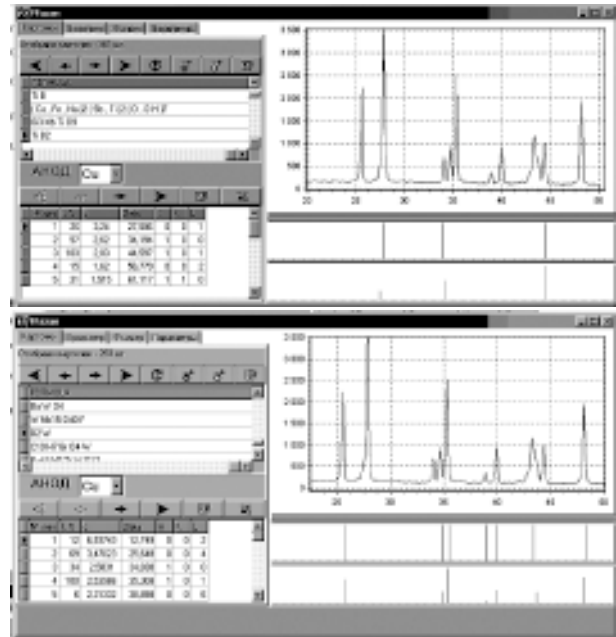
Фазы

Карточки | Вещество | Фазы | Параметры

Отобрано карточек : 160 шт

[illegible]

5.0

Cu Fe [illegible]

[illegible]

5.82

Ан.(Ш) Cu

| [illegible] | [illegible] | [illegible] | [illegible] | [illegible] | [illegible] | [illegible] |
|---|---|---|---|---|---|---|
| 1 | 30 | 3,26 | 27,390 | 0 | 0 | 1 |
| 2 | 97 | 2,62 | 34,190 | 1 | 0 | 0 |
| 3 | 100 | 2,63 | 48,597 | 1 | 0 | 1 |
| 4 | 15 | 1,82 | 50,770 | 0 | 0 | 2 |
| 5 | 31 | 1,563 | 61,117 | 1 | 1 | 0 |

3 500
3 000
2 500
2 000
1 500
1 000
500
0

20 30 40 50 60

Фазы

Карточки | Вещество | Фазы | Параметры

Отобрано карточек : 250 шт

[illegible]

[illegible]

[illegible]

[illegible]

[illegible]

Ан.(Ш) Cu

| № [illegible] | I | d | 2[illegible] | h | k | l |
|---|---|---|---|---|---|---|
| 1 | 12 | 6,33740 | 12,790 | 0 | 0 | 2 |
| 2 | 69 | 3,47623 | 25,548 | 0 | 0 | 4 |
| 3 | 34 | 2,5631 | 34,000 | 1 | 0 | 0 |
| 4 | 100 | 2,32086 | 35,300 | 1 | 0 | 1 |
| 5 | 6 | 2,21332 | 38,888 | 0 | 0 | 6 |

3 000
2 500
2 000
1 500
1 000
500
0

20 30 40 50 60